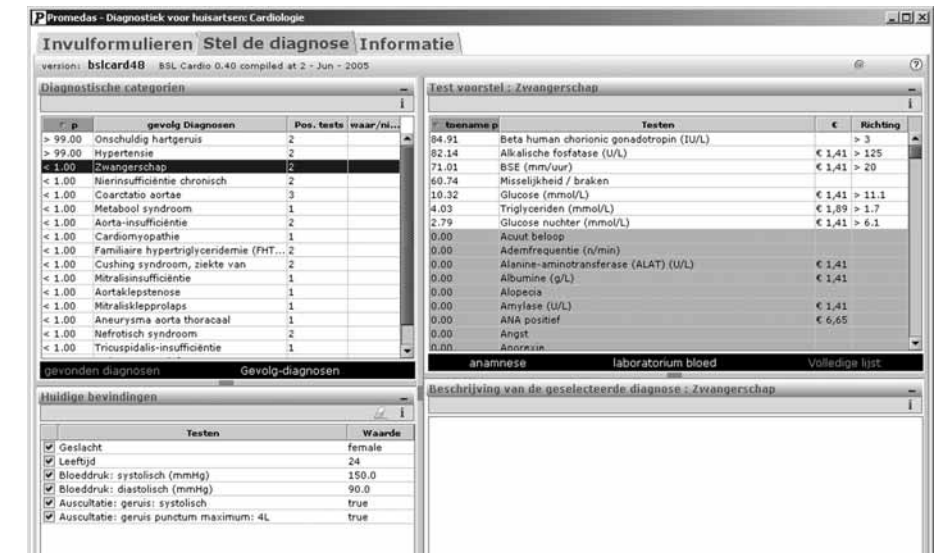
Promedas - Diagnostiek voor huisartsen: Cardiologie

Invulformulieren Stel de diagnose Informatie

version: bslcard48 BSL Cardio 0.40 compiled at 2 - Jun - 2005

Diagnostische categorien

| p | gevolg Diagnosen | Pos. tests | waar/ni... |
|---|---|---|---|
| > 99.00 | Onschuldig hartgeruis | 2 | |
| > 99.00 | Hypertensie | 2 | |
| < 1.00 | Zwangerschap | 2 | |
| < 1.00 | Nierinsufficiëntie chronisch | 2 | |
| < 1.00 | Coarctatio aortae | 3 | |
| < 1.00 | Metabool syndroom | 1 | |
| < 1.00 | Aorta-insufficiëntie | 2 | |
| < 1.00 | Cardiomyopathie | 1 | |
| < 1.00 | Familiaire hypertriglyceridemie (FHT... | 2 | |
| < 1.00 | Cushing syndroom, ziekte van | 2 | |
| < 1.00 | Mitralisinsufficiëntie | 1 | |
| < 1.00 | Aortaklepstenose | 1 | |
| < 1.00 | Mitralisklepprolaps | 1 | |
| < 1.00 | Aneurysma aorta thoracaal | 1 | |
| < 1.00 | Nefrotisch syndroom | 2 | |
| < 1.00 | Tricuspidalis-insufficiëntie | 1 | |

gevonden diagnosen Gevolg-diagnosen

Huidige bevindingen

| Testen | Waarde |
|---|---|
| Geslacht | female |
| Leeftijd | 24 |
| Bloeddruk: systolisch (mmHg) | 150.0 |
| Bloeddruk: diastolisch (mmHg) | 90.0 |
| Auscultatie: geruis: systolisch | true |
| Auscultatie: geruis punctum maximum: 4L | true |

Test voorstel : Zwangerschap

| toename p | Testen | € | Richting |
|---|---|---|---|
| 84.91 | Beta human chorionic gonadotropin (IU/L) | | > 3 |
| 82.14 | Alkalische fosfatase (U/L) | € 1,41 | > 125 |
| 71.01 | BSE (mm/uur) | € 1,41 | > 20 |
| 60.74 | Misselijkheid / braken | | |
| 10.32 | Glucose (mmol/L) | € 1,41 | > 11.1 |
| 4.03 | Triglyceriden (mmol/L) | € 1,89 | > 1.7 |
| 2.79 | Glucose nuchter (mmol/L) | € 1,41 | > 6.1 |
| 0.00 | Acuut beloop | | |
| 0.00 | Ademfrequentie (n/min) | | |
| 0.00 | Alanine-aminotransferase (ALAT) (U/L) | € 1,41 | |
| 0.00 | Albumine (g/L) | € 1,41 | |
| 0.00 | Alopecia | | |
| 0.00 | Amylase (U/L) | € 1,41 | |
| 0.00 | ANA positief | € 6,65 | |
| 0.00 | Angst | | |
| 0.00 | Anorexie | | |

anamnese laboratorium bloed Volledige lijst

Beschrijving van de geselecteerde diagnose : Zwangerschap